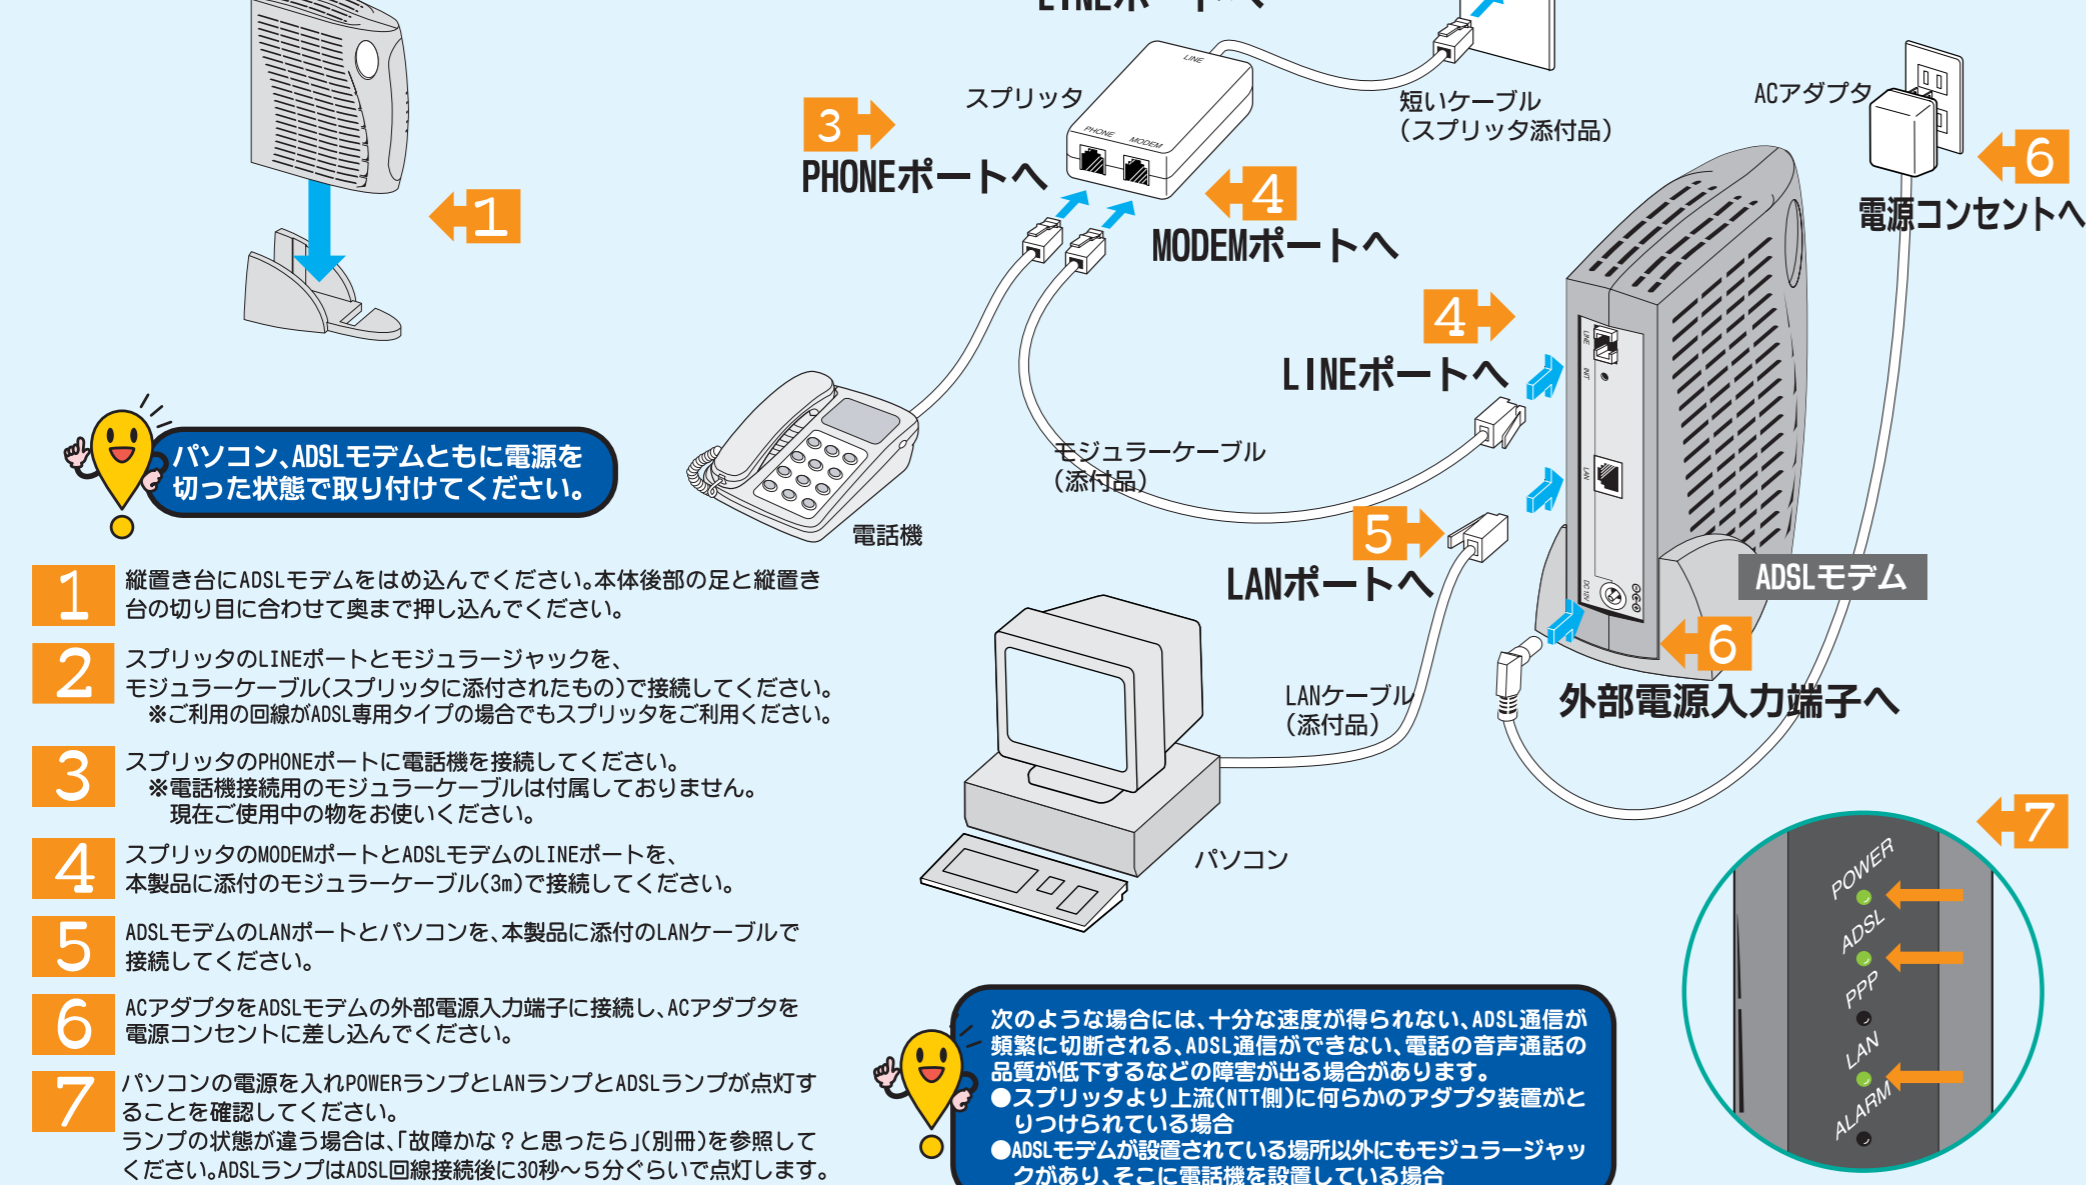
1

パソコン、ADSLモデムともに電源を切った状態で取り付けてください。

スプリッタ
LINE
PHONE MODEM
3 PHONEポートへ
4 MODEMポートへ
短いケーブル（スプリッタ添付品）
ACアダプタ
6 電源コンセントへ
4 LINEポートへ
モジュラーケーブル（添付品）
電話機
5 LANポートへ
ADSLモデム
6 外部電源入力端子へ
LANケーブル（添付品）
パソコン

1 縦置き台にADSLモデムをはめ込んでください。本体後部の足と縦置き台の切り目に合わせて奥まで押し込んでください。

2 スプリッタのLINEポートとモジュラージャックを、モジュラーケーブル（スプリッタに添付されたもの）で接続してください。
※ご利用の回線がADSL専用タイプの場合でもスプリッタをご利用ください。

3 スプリッタのPHONEポートに電話機を接続してください。
※電話機接続用のモジュラーケーブルは付属しておりません。現在ご使用中の物をお使いください。

4 スプリッタのMODEMポートとADSLモデムのLINEポートを、本製品に添付のモジュラーケーブル（3m）で接続してください。

5 ADSLモデムのLANポートとパソコンを、本製品に添付のLANケーブルで接続してください。

6 ACアダプタをADSLモデムの外部電源入力端子に接続し、ACアダプタを電源コンセントに差し込んでください。

7 パソコンの電源を入れPOWERランプとLANランプとADSLランプが点灯することを確認してください。
ランプの状態が違う場合は、「故障かな？と思ったら」（別冊）を参照してください。ADSLランプはADSL回線接続後に30秒～5分ぐらいで点灯します。

次のような場合には、十分な速度が得られない、ADSL通信が頻繁に切断される、ADSL通信ができない、電話の音声通話の品質が低下するなどの障害が出る場合があります。
●スプリッタより上流（NTT側）に何らかのアダプタ装置がとりつけられている場合
●ADSLモデムが設置されている場所以外にもモジュラージャックがあり、そこに電話機を設置している場合

7
POWER
ADSL
PPP
LAN
ALARM